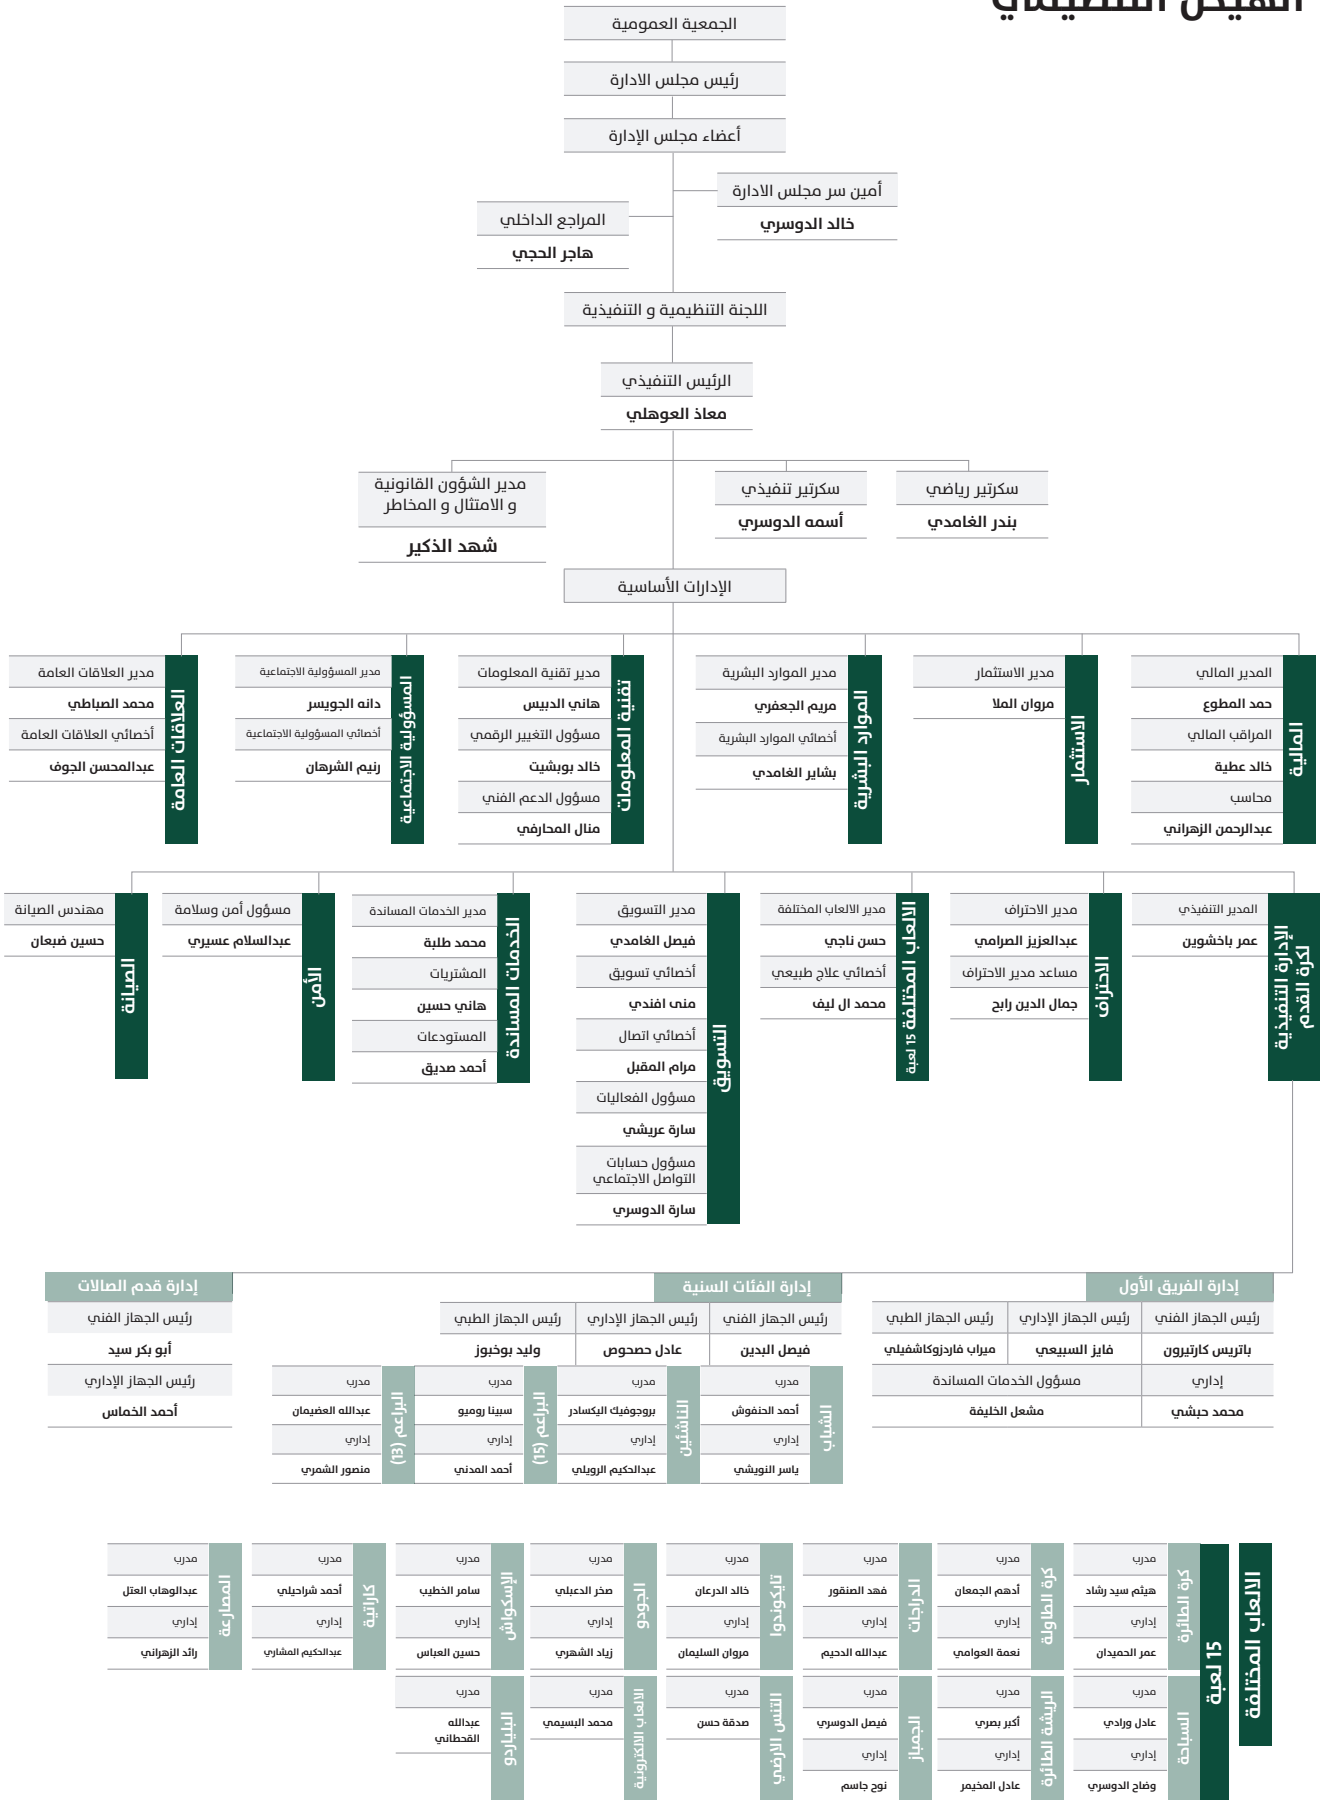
الهيكل التنظيمي

الجمعية العمومية

رئيس مجلس الادارة

أعضاء مجلس الإدارة

أمين سر مجلس الادارة
خالد الدوسري

المراجع الداخلي
هاجر الحجي

اللجنة التنظيمية و التنفيذية

الرئيس التنفيذي
معاذ العوهلي

مدير الشؤون القانونية و الامتثال و المخاطر
شهد الذكير

سكرتير تنفيذي
أسمه الدوسري

سكرتير رياضي
بندر الغامدي

الإدارات الأساسية

المالية
المدير المالي
حمد المطوع
المراقب المالي
خالد عطية
محاسب
عبدالرحمن الزهراني

الاستثمار
مدير الاستثمار
مروان الملا

الموارد البشرية
مدير الموارد البشرية
مريم الجعفري
أخصائي الموارد البشرية
بشاير الغامدي

تقنية المعلومات
مدير تقنية المعلومات
هاني الدبيس
مسؤول التغيير الرقمي
خالد بوبشيت
مسؤول الدعم الفني
منال المحارفي

المسؤولية الاجتماعية
مدير المسؤولية الاجتماعية
دانه الجويسر
أخصائي المسؤولية الاجتماعية
رنيم الشرهان

العلاقات العامة
مدير العلاقات العامة
محمد الصباطي
أخصائي العلاقات العامة
عبدالمحسن الجوف

الإدارة التنفيذية لكرة القدم
المدير التنفيذي
عمر باخشوين

الاحتراف
مدير الاحتراف
عبدالعزيز الصرامي
مساعد مدير الاحتراف
جمال الدين رابح

الالعاب المختلفة 15 لعبة
مدير الالعاب المختلفة
حسن ناجي
أخصائي علاج طبيعي
محمد ال ليف

التسويق
مدير التسويق
فيصل الغامدي
أخصائي تسويق
منى افندي
أخصائي اتصال
مرام المقبل
مسؤول الفعاليات
سارة عريشي
مسؤول حسابات التواصل الاجتماعي
سارة الدوسري

الخدمات المساندة
مدير الخدمات المساندة
محمد طلبة
المشتريات
هاني حسين
المستودعات
أحمد صديق

الأمن
مسؤول أمن وسلامة
عبدالسلام عسيري

الصيانة
مهندس الصيانة
حسين ضبعان

إدارة الفريق الأول
| رئيس الجهاز الفني | رئيس الجهاز الإداري | رئيس الجهاز الطبي |
|---|---|---|
| باتريس كارتيرون | فايز السبيعي | ميراب فاردزوكاشفيلي |
| إداري | مسؤول الخدمات المساندة | |
| محمد حبشي | مشعل الخليفة | |

إدارة الفئات السنية
| رئيس الجهاز الفني | رئيس الجهاز الإداري | رئيس الجهاز الطبي |
|---|---|---|
| فيصل البدين | عادل صحصوح | وليد بوخبوز |

الشباب
مدرب
أحمد الحنفوش
إداري
ياسر النويشي

الناشئين
مدرب
بروجوفيك اليكساندر
إداري
عبدالحكيم الرويلي

البراعم (15)
مدرب
سينا روميو
إداري
أحمد المدني

البراعم (13)
مدرب
عبدالله العضيمان
إداري
منصور الشمري

إدارة قدم الصالات
رئيس الجهاز الفني
أبو بكر سيد
رئيس الجهاز الإداري
أحمد الخماس

الالعاب المختلفة
15 لعبة

كرة الطائرة
مدرب
هيثم سيد رشاد
إداري
عمر الحميدان

كرة الطاولة
مدرب
أدهم الجمعان
إداري
نعمة العوامي

الدراجات
مدرب
فهد الصنقور
إداري
عبدالله الدحيم

تايكوندوا
مدرب
خالد الدرعان
إداري
مروان السليمان

الجودو
مدرب
صخر الدعيلج
إداري
زياد الشهري

الإسكواش
مدرب
سامر الخطيب
إداري
حسين العباس

كاراتية
مدرب
أحمد شراحيلي
إداري
عبدالحكيم المشاري

المصارعة
مدرب
عبدالوهاب العتل
إداري
رائد الزهراني

السباحة
مدرب
عادل ورادي
إداري
وضاح الدوسري

الريشة الطائرة
مدرب
أكبر بصري
إداري
عادل المخيمر

الجمباز
مدرب
فيصل الدوسري
إداري
نوح جاسم

التنس الارضي
مدرب
صدقة حسن

الالعاب الالكترونية
مدرب
محمد البسيمي

البليارد
مدرب
عبدالله القحطاني